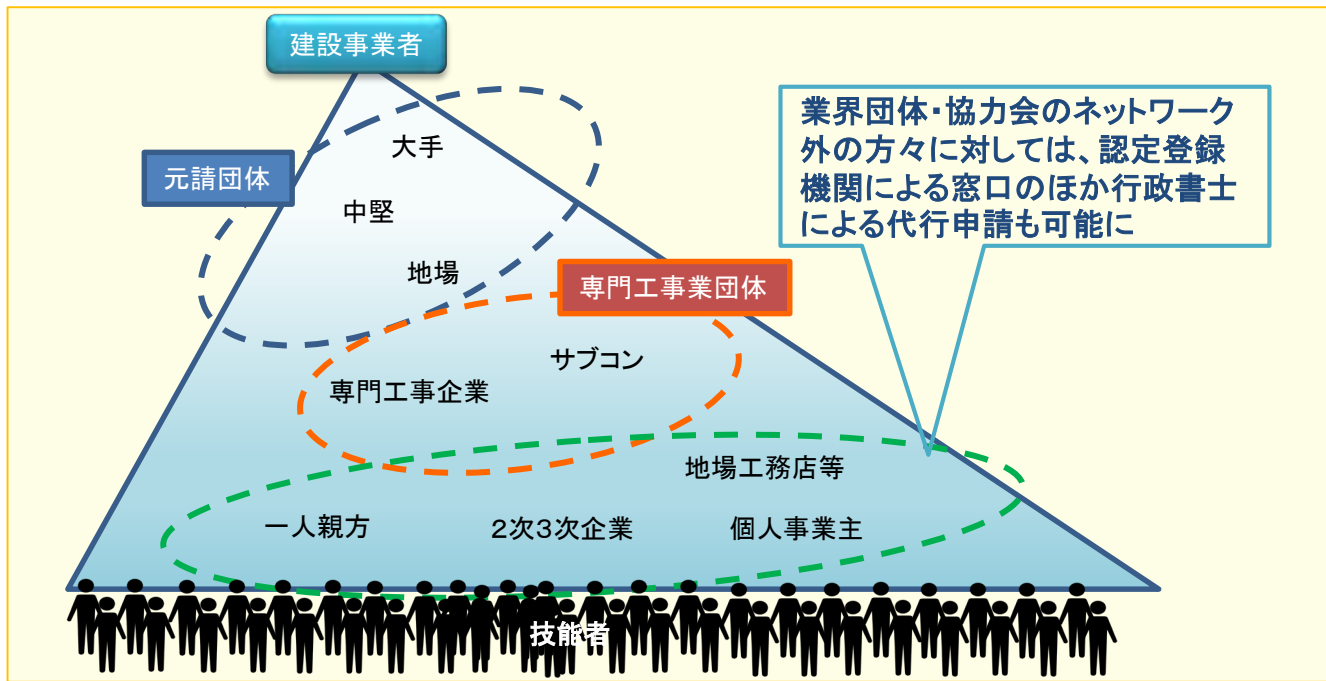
建設事業者

元請団体

大手

中堅

地場

業界団体・協力会のネットワーク外の方々に対しては、認定登録機関による窓口のほか行政書士による代行申請も可能に

専門工事業団体

サブコン

専門工事企業

地場工務店等

一人親方

2次3次企業

個人事業主

技能者